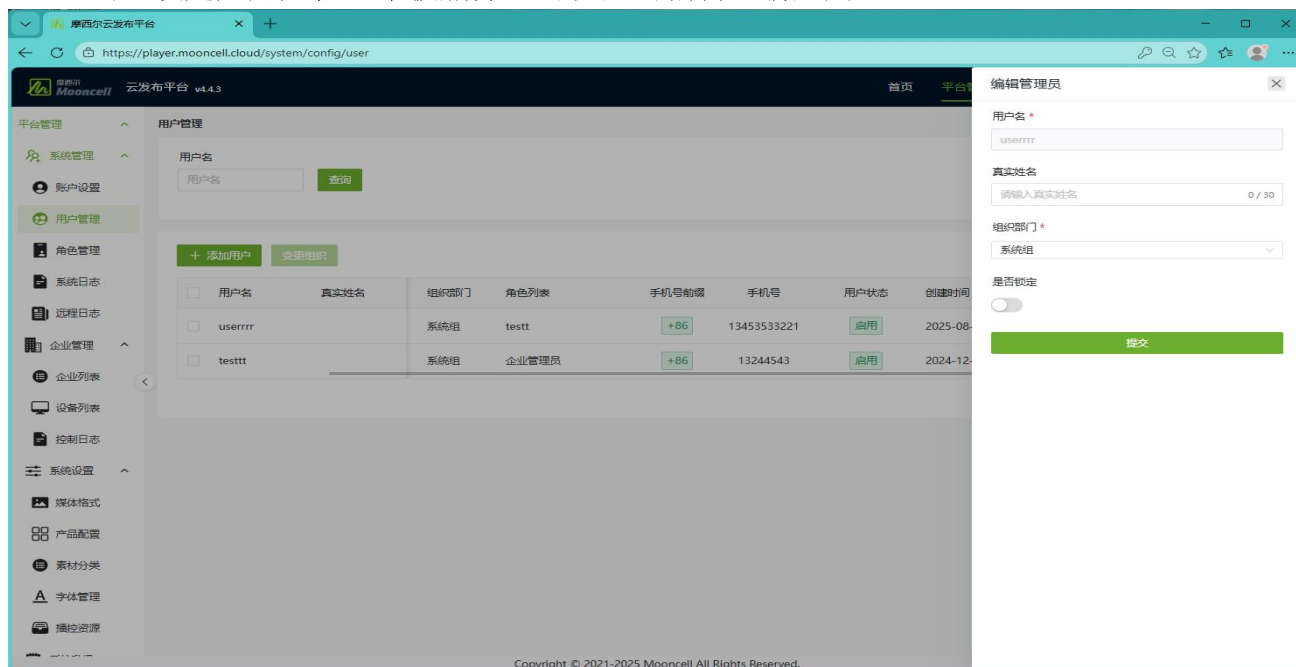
摩西尔云发布平台

https://player.mooncell.cloud/system/config/user

摩西尔 Mooncell 云发布平台 v4.4.3

首页 平台

平台管理
系统管理
账户设置
用户管理
角色管理
系统日志
远程日志
企业管理
企业列表
设备列表
控制日志
系统设置
媒体格式
产品配置
素材分类
字体管理
播控资源

用户管理

用户名
用户名
查询

+ 添加用户
变更组织

| | 用户名 | 真实姓名 | 组织部门 | 角色列表 | 手机号前缀 | 手机号 | 用户状态 | 创建时间 |
|---|---|---|---|---|---|---|---|---|
| | userrrr | | 系统组 | testt | +86 | 13453533221 | 启用 | 2025-08- |
| | testtt | | 系统组 | 企业管理员 | +86 | 13244543 | 启用 | 2024-12- |

Copyright © 2021-2025 Mooncell All Rights Reserved.

编辑管理员

用户名 *
userrrr

真实姓名
请输入真实姓名 0 / 30

组织部门 *
系统组

是否锁定

提交